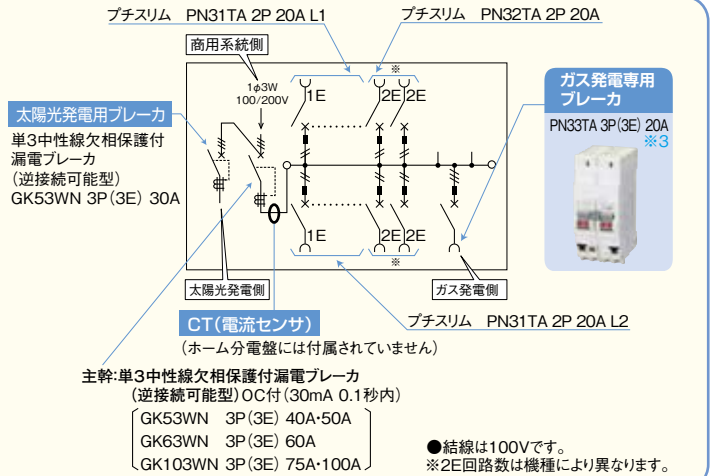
プチスリム　PN31TA 2P 20A L1

プチスリム　PN32TA 2P 20A

商用系統側

1φ3W
100/200V

1E

2E 2E

※

太陽光発電用ブレーカ

単3中性線欠相保護付
漏電ブレーカ
（逆接続可能型）
GK53WN 3P(3E) 30A

1E

2E 2E

※

ガス発電専用
ブレーカ

PN33TA 3P(3E) 20A
※3

太陽光発電側

ガス発電側

CT(電流センサ)

プチスリム　PN31TA 2P 20A L2

（ホーム分電盤には付属されていません）

主幹:単3中性線欠相保護付漏電ブレーカ
（逆接続可能型）OC付（30mA 0.1秒内）

GK53WN　3P(3E) 40A･50A
GK63WN　3P(3E) 60A
GK103WN 3P(3E) 75A･100A

●結線は100Vです。
※2E回路数は機種により異なります。